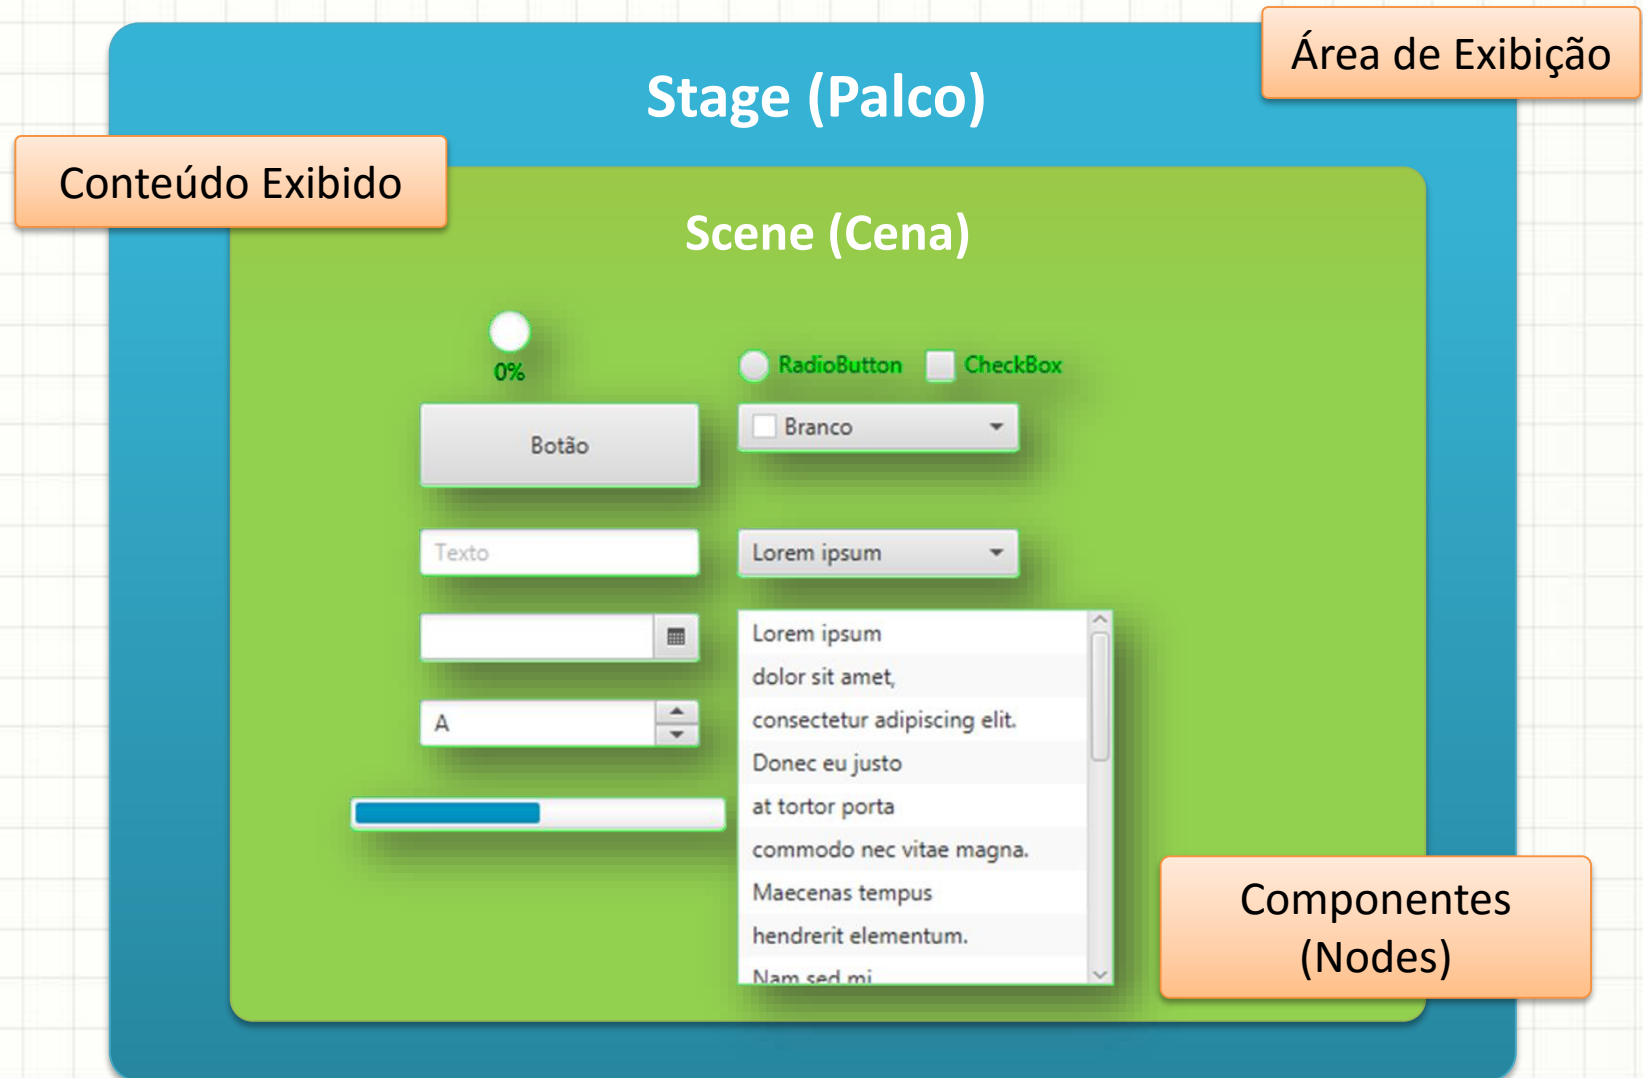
Área de Exibição

Stage (Palco)

Conteúdo Exibido

Scene (Cena)

0%

RadioButton CheckBox

Botão

Branco

Texto

Lorem ipsum

Lorem ipsum
dolor sit amet,
consectetur adipiscing elit.
Donec eu justo
at tortor porta
commodo nec vitae magna.
Maecenas tempus
hendrerit elementum.
Nam sed mi

A

Componentes (Nodes)